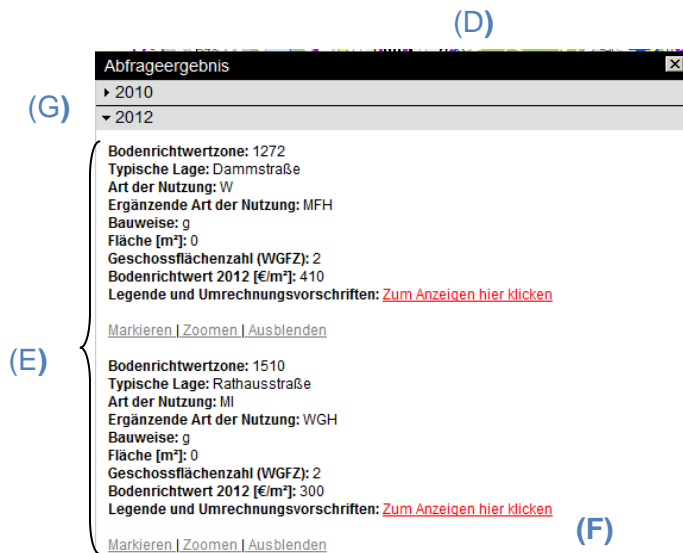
(D)

Abfrageergebnis

(G)

2010

2012

Bodenrichtwertzone: 1272
Typische Lage: Dammstraße
Art der Nutzung: W
Ergänzende Art der Nutzung: MFH
Bauweise: g
Fläche [m²]: 0
Geschossflächenzahl (WGFZ): 2
Bodenrichtwert 2012 [€/m²]: 410
Legende und Umrechnungsvorschriften: Zum Anzeigen hier klicken

Markieren | Zoomen | Ausblenden

(E)

Bodenrichtwertzone: 1510
Typische Lage: Rathausstraße
Art der Nutzung: MI
Ergänzende Art der Nutzung: WGH
Bauweise: g
Fläche [m²]: 0
Geschossflächenzahl (WGFZ): 2
Bodenrichtwert 2012 [€/m²]: 300
Legende und Umrechnungsvorschriften: Zum Anzeigen hier klicken

(F)

Markieren | Zoomen | Ausblenden